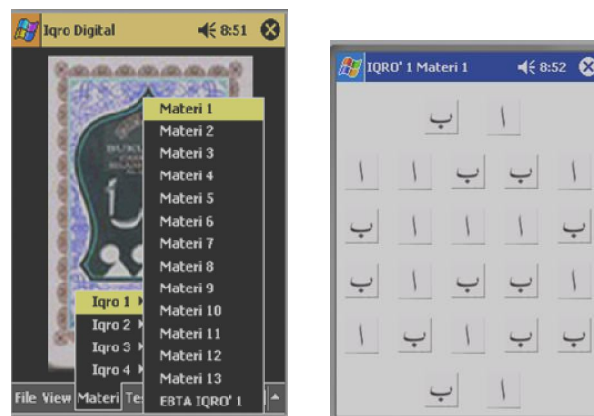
Iqro Digital 8:51

Materi 1
Materi 2
Materi 3
Materi 4
Materi 5
Materi 6
Materi 7
Materi 8
Materi 9
Materi 10
Materi 11
Materi 12
Materi 13
EBTA IQRO' 1

Iqro 1
Iqro 2
Iqro 3
Iqro 4

File View Materi Te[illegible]

IQRO' 1 Materi 1 8:52

ب ا

ا ب ب ا ا ب

ب ا ا ا ب

ب ا ب ب ا

ب ب ا ب ب

ب ا